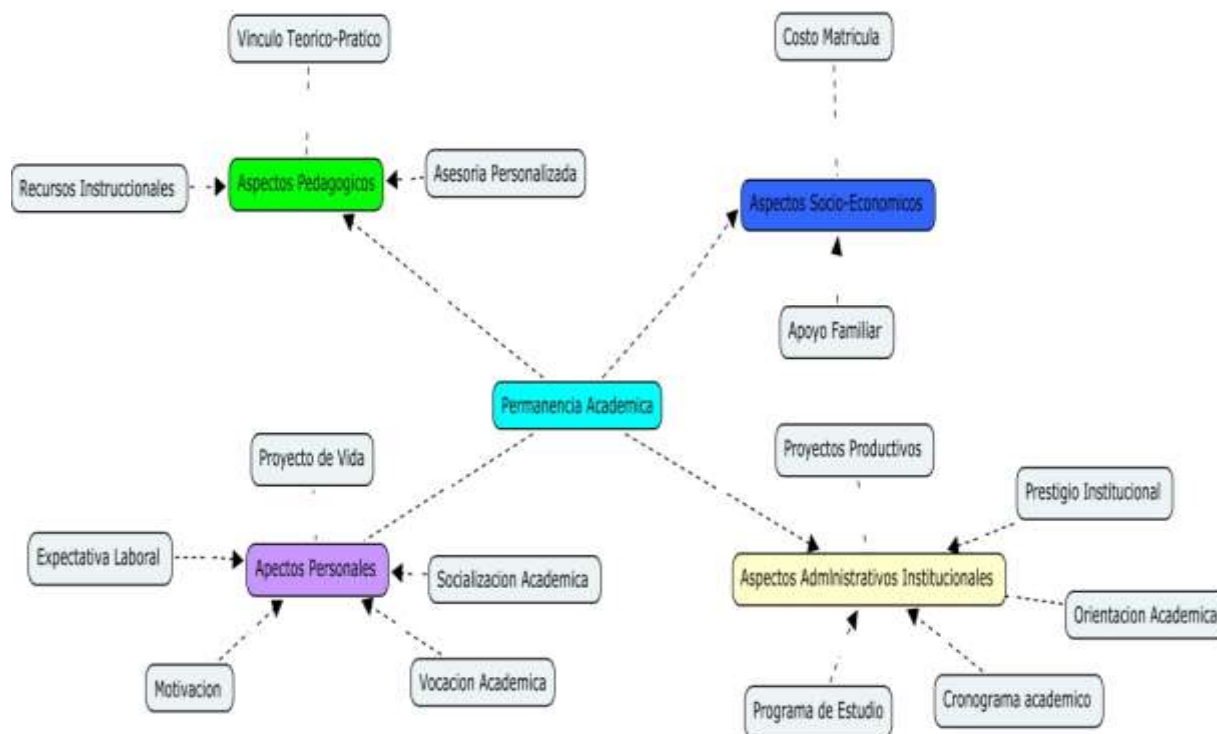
Vinculo Teorico-Pratico

Costo Matricula

Recursos Instruccionales

Aspectos Pedagogicos

Asesoria Personalizada

Aspectos Socio-Economicos

Apoyo Familiar

Permanencia Academica

Proyecto de Vida

Proyectos Productivos

Prestigio Institucional

Expectativa Laboral

Apectos Personales

Socializacion Academica

Aspectos Administrativos Institucionales

Orientacion Academica

Motivacion

Vocacion Academica

Programa de Estudio

Cronograma academico